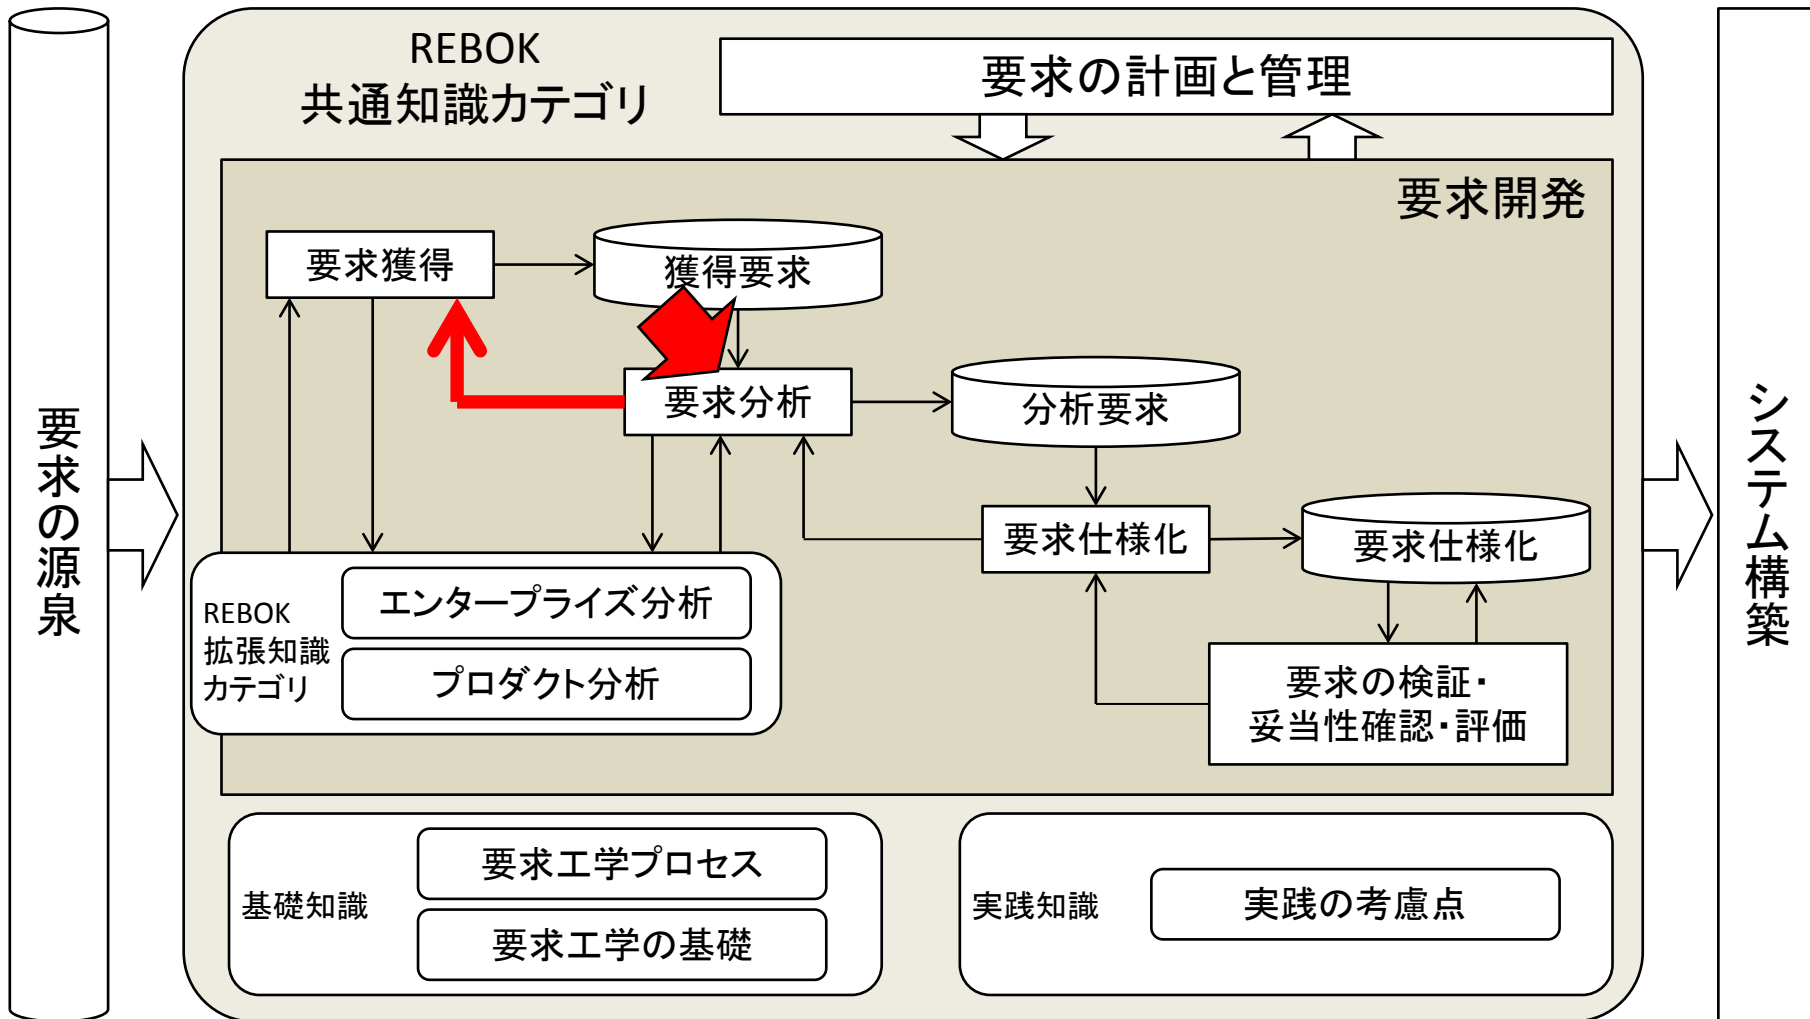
要求の源泉

REBOK
共通知識カテゴリ

要求の計画と管理

要求開発

要求獲得

獲得要求

要求分析

分析要求

要求仕様化

要求仕様化

要求の検証・
妥当性確認・評価

REBOK
拡張知識
カテゴリ

エンタープライズ分析

プロダクト分析

基礎知識

要求工学プロセス

要求工学の基礎

実践知識

実践の考慮点

システム構築